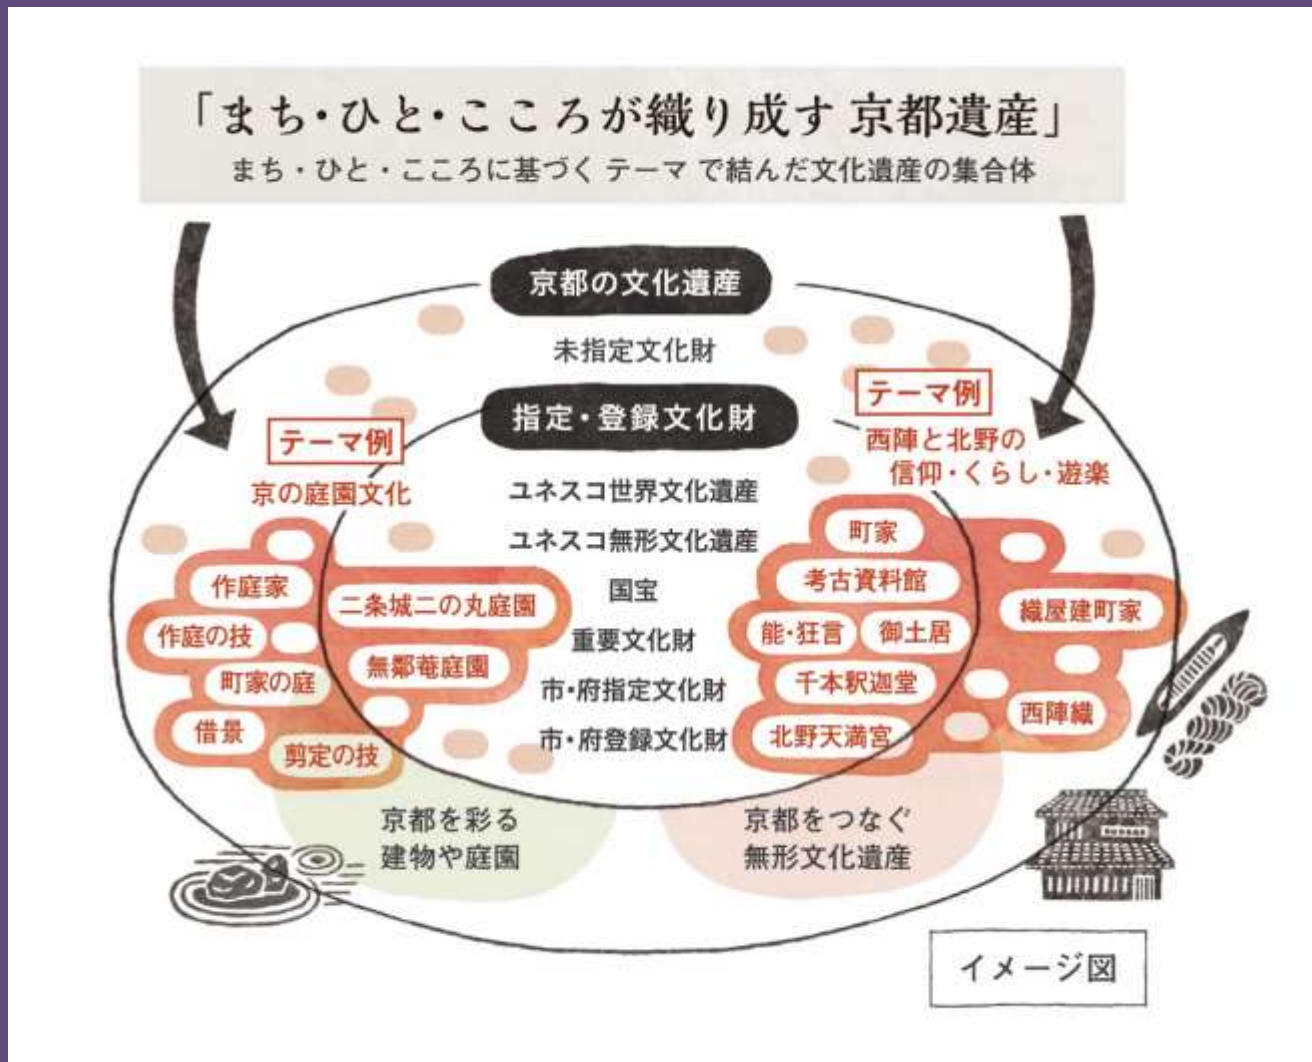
「まち・ひと・こころが織り成す 京都遺産」
まち・ひと・こころに基づく テーマ で結んだ文化遺産の集合体

京都の文化遺産

未指定文化財

指定・登録文化財

ユネスコ世界文化遺産
ユネスコ無形文化遺産
国宝
重要文化財
市・府指定文化財
市・府登録文化財

テーマ例
京の庭園文化

作庭家
作庭の技
町家の庭
借景
剪定の技
二条城二の丸庭園
無鄰菴庭園

テーマ例
西陣と北野の信仰・くらし・遊楽

町家
考古資料館
能・狂言
御土居
千本釈迦堂
北野天満宮
織屋建町家
西陣織

京都を彩る
建物や庭園

京都をつなぐ
無形文化遺産

イメージ図